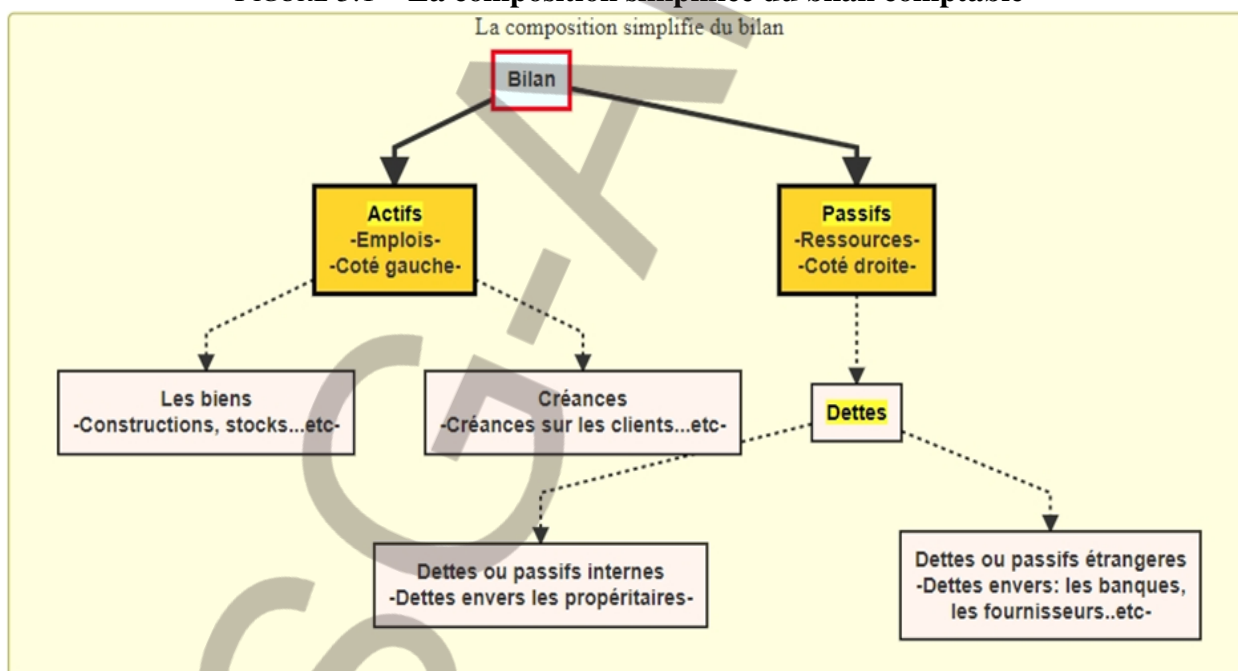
FIGURE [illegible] – La composition simplifiée du bilan comptable

La composition simplifie du bilan

Bilan

Actifs
-Emplois-
-Coté gauche-

Passifs
-Ressources-
-Coté droite-

Les biens
-Constructions, stocks...etc-

Créances
-Créances sur les clients...etc-

Dettes

Dettes ou passifs internes
-Dettes envers les propéritaires-

Dettes ou passifs étrangeres
-Dettes envers: les banques, les fournisseurs..etc-

SGA